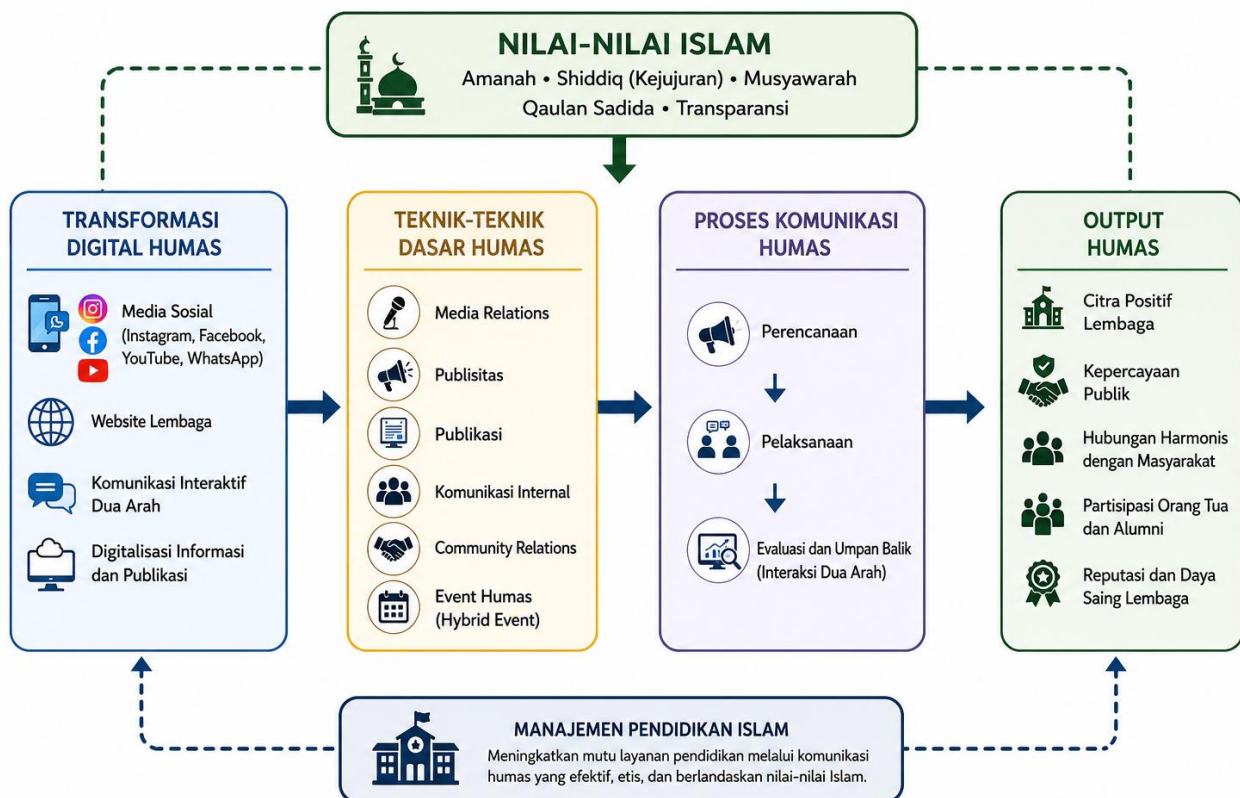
NILAI-NILAI ISLAM
Amanah • Shiddiq (Kejujuran) • Musyawarah
Qaulan Sadida • Transparansi

TRANSFORMASI DIGITAL HUMAS

Media Sosial (Instagram, Facebook, YouTube, WhatsApp)

Website Lembaga

Komunikasi Interaktif Dua Arah

Digitalisasi Informasi dan Publikasi

TEKNIK-TEKNIK DASAR HUMAS

Media Relations

Publisitas

Publikasi

Komunikasi Internal

Community Relations

Event Humas (Hybrid Event)

PROSES KOMUNIKASI HUMAS

Perencanaan

Pelaksanaan

Evaluasi dan Umpan Balik (Interaksi Dua Arah)

OUTPUT HUMAS

Citra Positif Lembaga

Kepercayaan Publik

Hubungan Harmonis dengan Masyarakat

Partisipasi Orang Tua dan Alumni

Reputasi dan Daya Saing Lembaga

MANAJEMEN PENDIDIKAN ISLAM
Meningkatkan mutu layanan pendidikan melalui komunikasi humas yang efektif, etis, dan berlandaskan nilai-nilai Islam.